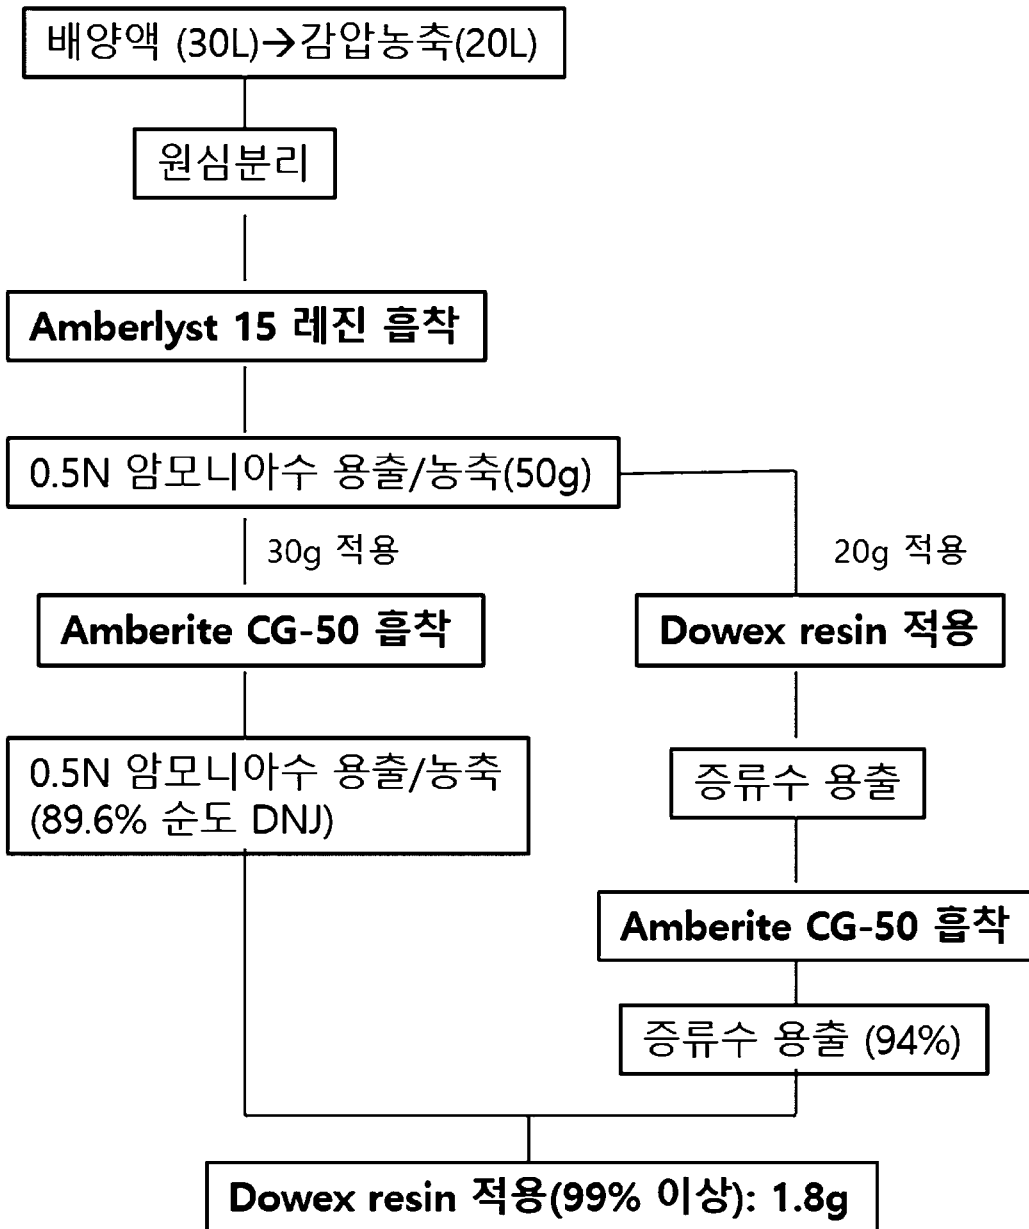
배양액 (30L)→감압농축(20L)

원심분리

Amberlyst 15 레진 흡착

0.5N 암모니아수 용출/농축(50g)

30g 적용

Amberite CG-50 흡착

0.5N 암모니아수 용출/농축 (89.6% 순도 DNJ)

20g 적용

Dowex resin 적용

증류수 용출

Amberite CG-50 흡착

증류수 용출 (94%)

Dowex resin 적용(99% 이상): 1.8g